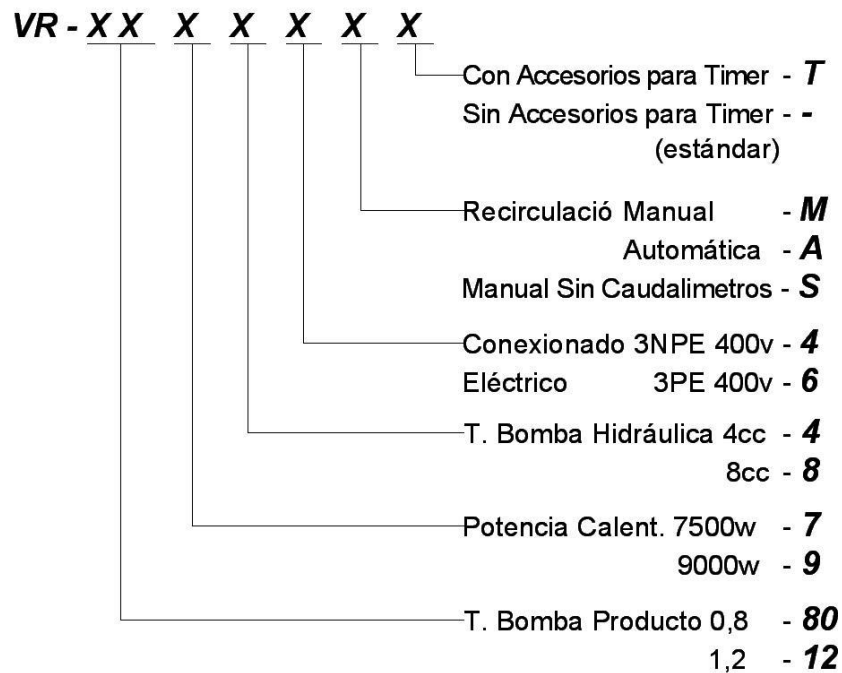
VR - XX X X X X X

Con Accesorios para Timer - T
Sin Accesorios para Timer - -
(estándar)

Recirculació Manual - M
Automática - A
Manual Sin Caudalimetros - S

Conexionado 3NPE 400v - 4
Eléctrico 3PE 400v - 6

T. Bomba Hidráulica 4cc - 4
8cc - 8

Potencia Calent. 7500w - 7
9000w - 9

T. Bomba Producto 0,8 - 80
1,2 - 12